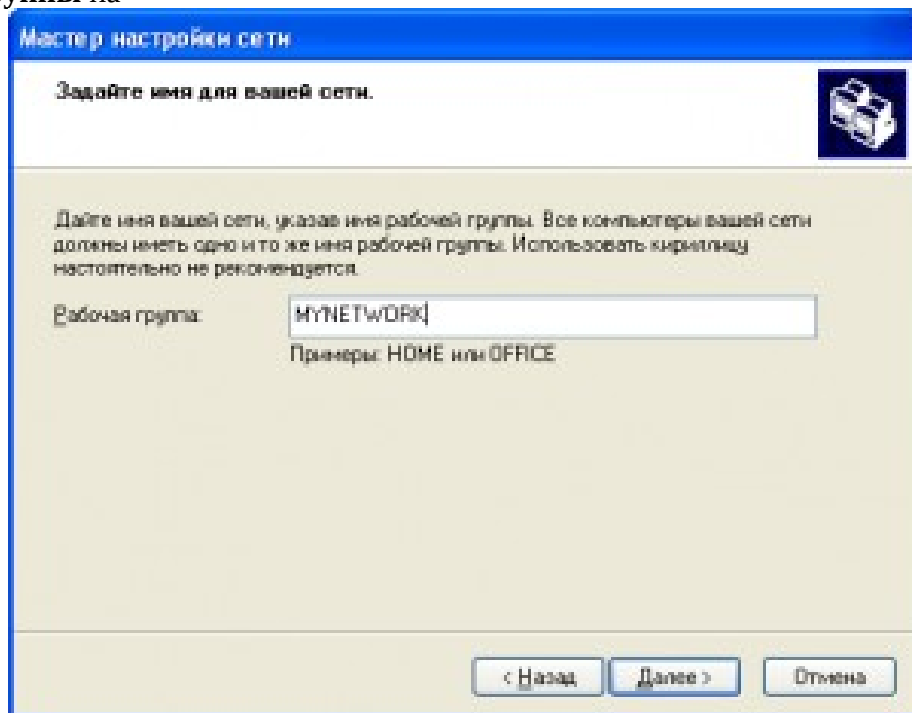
группа

Мастер настройки сети

Задайте имя для вашей сети.

Дайте имя вашей сети, указав имя рабочей группы. Все компьютеры вашей сети должны иметь одно и то же имя рабочей группы. Использовать кириллицу настоятельно не рекомендуется.

Рабочая группа: MYNETWORK

Примеры: HOME или OFFICE

< Назад Далее > Отмена